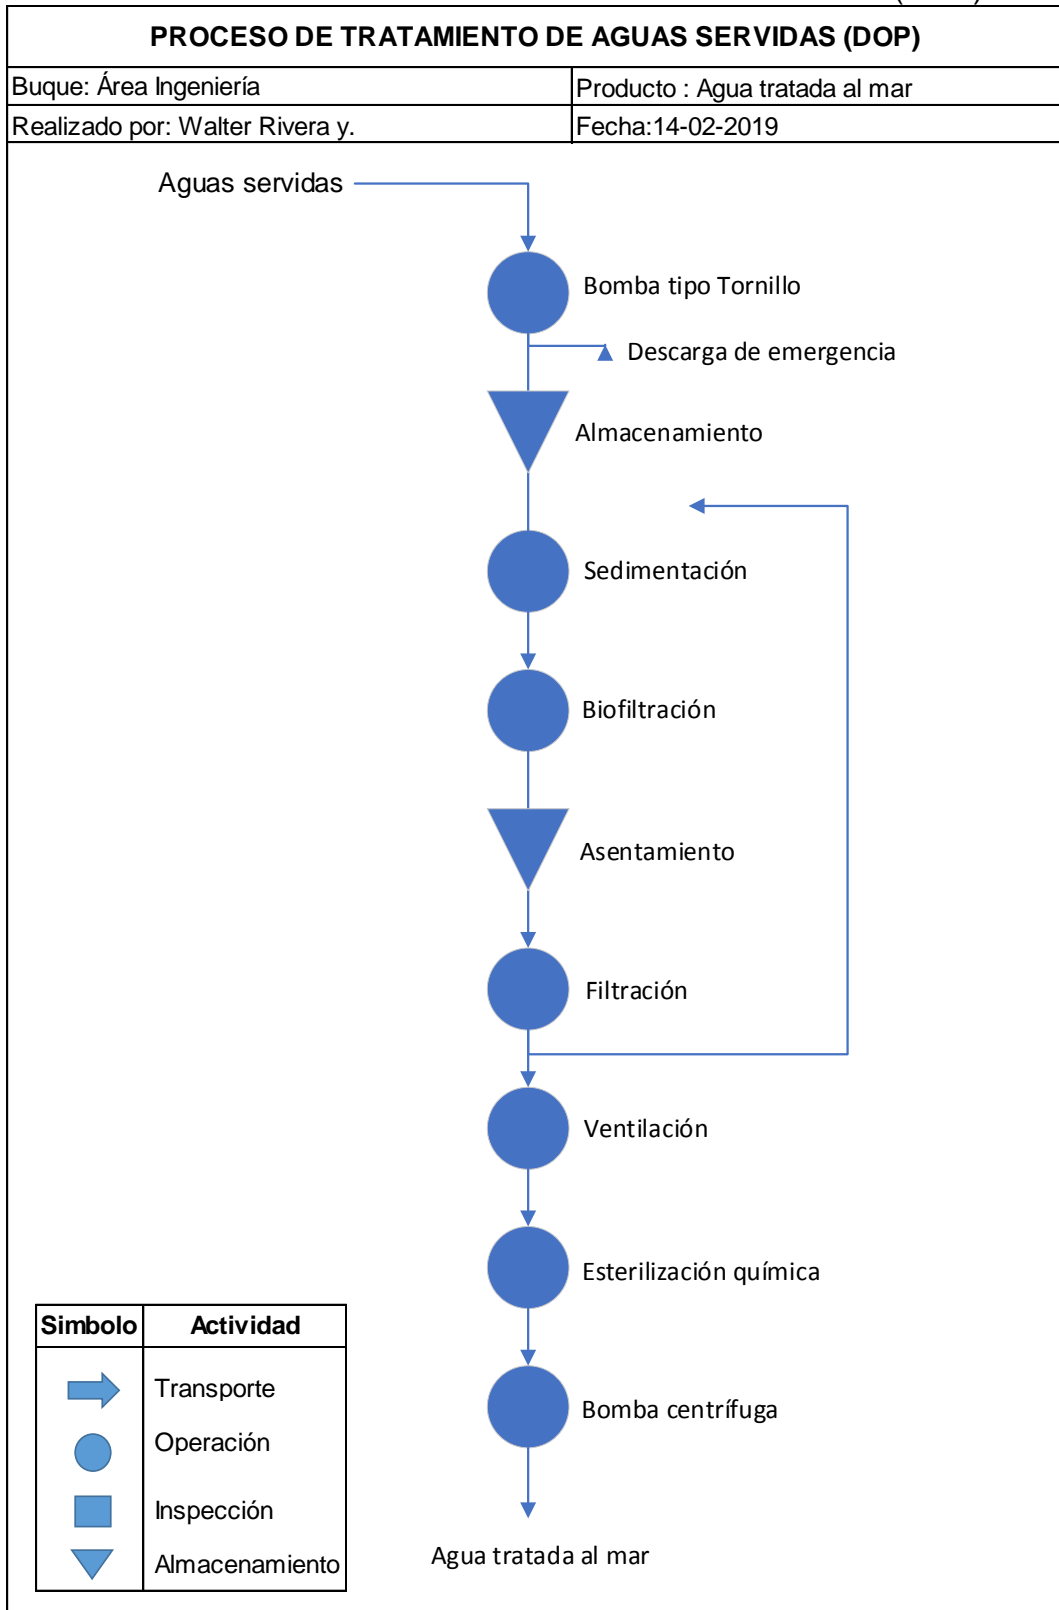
PROCESO DE TRATAMIENTO DE AGUAS SERVIDAS (DOP)

| Buque: Área Ingeniería | Producto : Agua tratada al mar |
|---|---|
| Realizado por: Walter Rivera y. | Fecha:14-02-2019 |

Aguas servidas

Bomba tipo Tornillo

Descarga de emergencia

Almacenamiento

Sedimentación

Biofiltración

Asentamiento

Filtración

Ventilación

Esterilización química

Bomba centrífuga

Agua tratada al mar

| Simbolo | Actividad |
|---|---|
| | Transporte |
| | Operación |
| | Inspección |
| | Almacenamiento |